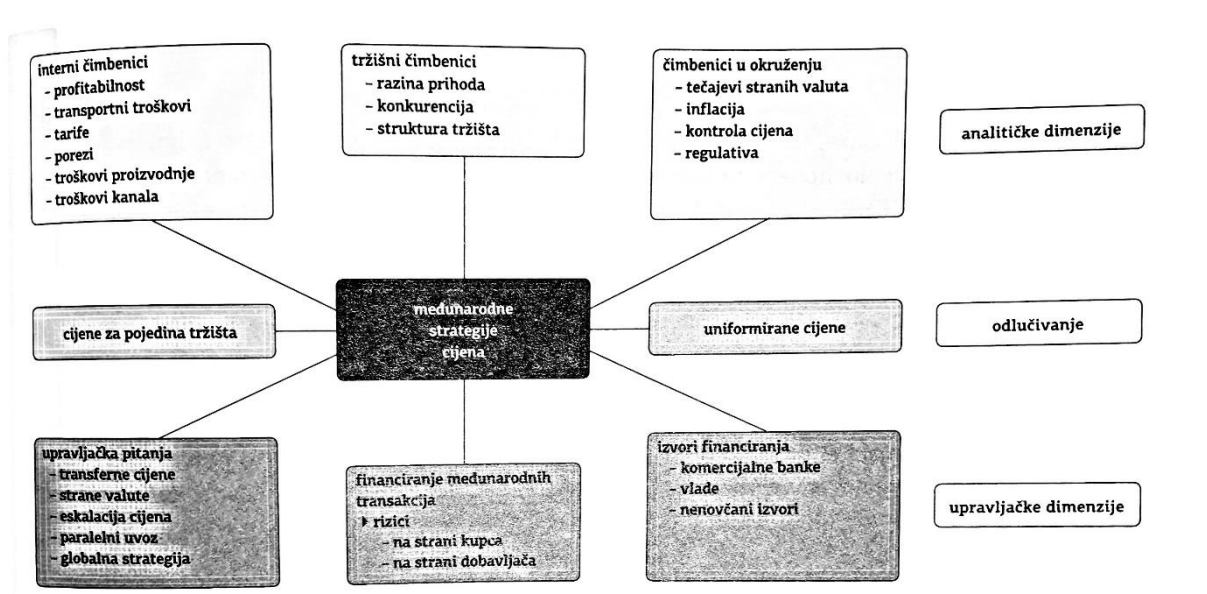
interni čimbenici
- profitabilnost
- transportni troškovi
- tarife
- porezi
- troškovi proizvodnje
- troškovi kanala

tržišni čimbenici
- razina prihoda
- konkurencija
- struktura tržišta

čimbenici u okruženju
- tečajevi stranih valuta
- inflacija
- kontrola cijena
- regulativa

analitičke dimenzije

cijene za pojedina tržišta

međunarodne strategije cijena

uniformirane cijene

odlučivanje

upravljačka pitanja
- transferne cijene
- strane valute
- eskalacija cijena
- paralelni uvoz
- globalna strategija

financiranje međunarodnih transakcija
▸ rizici
– na strani kupca
– na strani dobavljača

izvori financiranja
- komercijalne banke
- vlade
- nenovčani izvori

upravljačke dimenzije